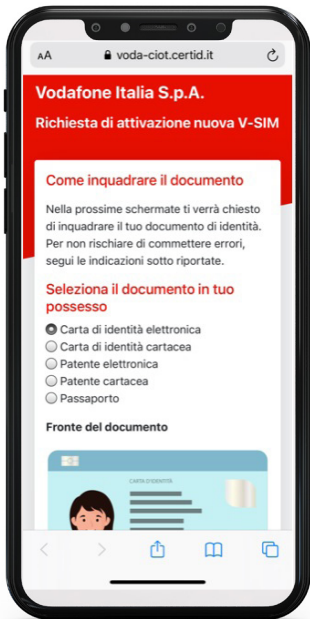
AA voda-ciot.certid.it

Vodafone Italia S.p.A.

Richiesta di attivazione nuova V-SIM

Come inquadrare il documento

Nella prossime schermate ti verrà chiesto di inquadrare il tuo documento di identità. Per non rischiare di commettere errori, segui le indicazioni sotto riportate.

Seleziona il documento in tuo possesso

Carta di identità elettronica
Carta di identità cartacea
Patente elettronica
Patente cartacea
Passaporto

Fronte del documento

CARTA D'IDENTITÀ